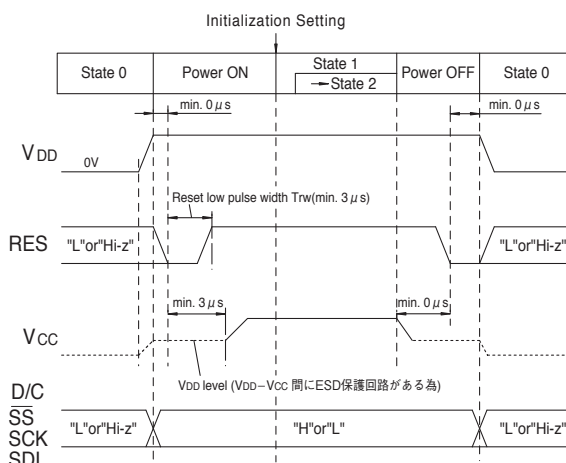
Initialization Setting

State 0
Power ON
State 1
→State 2
Power OFF
State 0

min. 0 $\mu$s
min. 0 $\mu$s

$V_{DD}$
0V

Reset low pulse width Trw(min. 3 $\mu$s)

RES
"L"or"Hi-z"
"L"or"Hi-z"

min. 3 $\mu$s
min. 0 $\mu$s

$V_{CC}$

$V_{DD}$ level ($V_{DD}$−$V_{CC}$ 間にESD保護回路がある為)

D/C
$\overline{SS}$
SCK
SDI
"L"or"Hi-z"
"H"or"L"
"L"or"Hi-z"